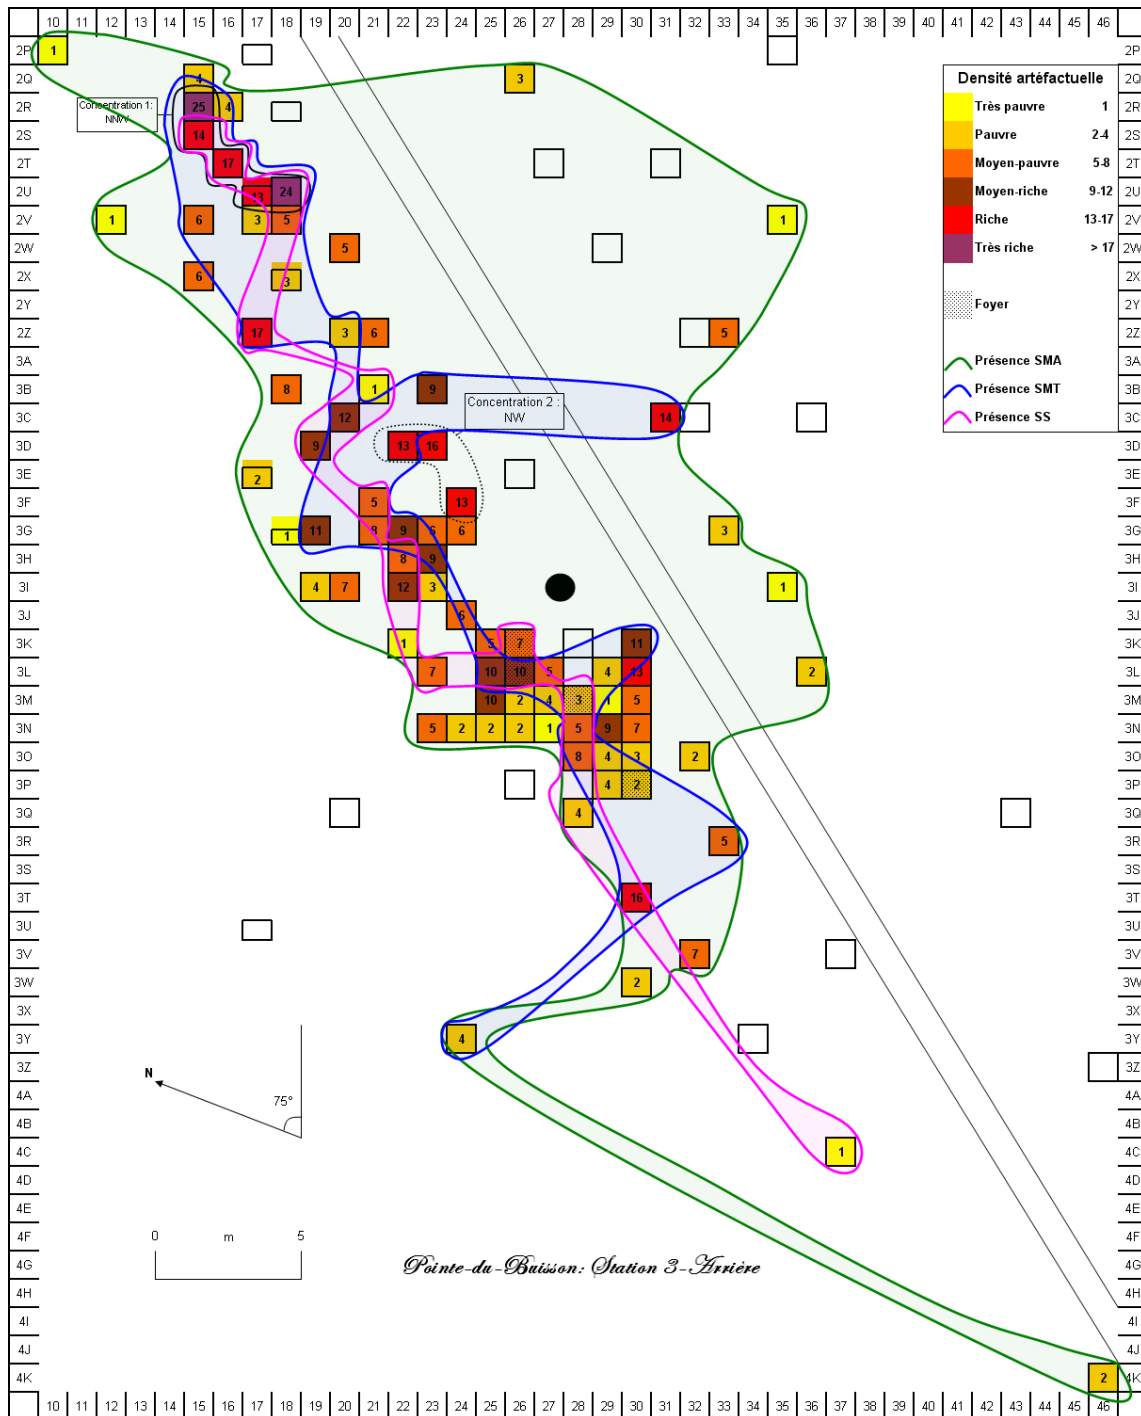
10 11 12 13 14 15 16 17 18 19 20 21 22 23 24 25 26 27 28 29 30 31 32 33 34 35 36 37 38 39 40 41 42 43 44 45 46

2P 2Q 2R 2S 2T 2U 2V 2W 2X 2Y 2Z 3A 3B 3C 3D 3E 3F 3G 3H 3I 3J 3K 3L 3M 3N 3O 3P 3Q 3R 3S 3T 3U 3V 3W 3X 3Y 3Z 4A 4B 4C 4D 4E 4F 4G 4H 4I 4J 4K

Densité artéfactuelle

| | |
|---|---|
| Très pauvre | 1 |
| Pauvre | 2-4 |
| Moyen-pauvre | 5-8 |
| Moyen-riche | 9-12 |
| Riche | 13-17 |
| Très riche | > 17 |

Foyer

Présence SMA

Présence SMT

Présence SS

Concentration 1: NNW

Concentration 2 : NW

1 4 3 25 4 14 17 13 24 1 6 3 5 1 5 6 3 17 3 6 5 8 1 9 12 14 9 13 16 2 5 13 1 11 8 9 6 6 3 8 9 4 7 12 3 1 6 1 5 7 11 7 10 10 5 4 13 2 10 2 4 3 1 5 5 2 2 2 1 5 9 7 8 4 3 2 4 2 4 5 16 7 2 4 1 2

N

75°

0 m 5

Pointe-du-Buisson: Station 3-Arrière